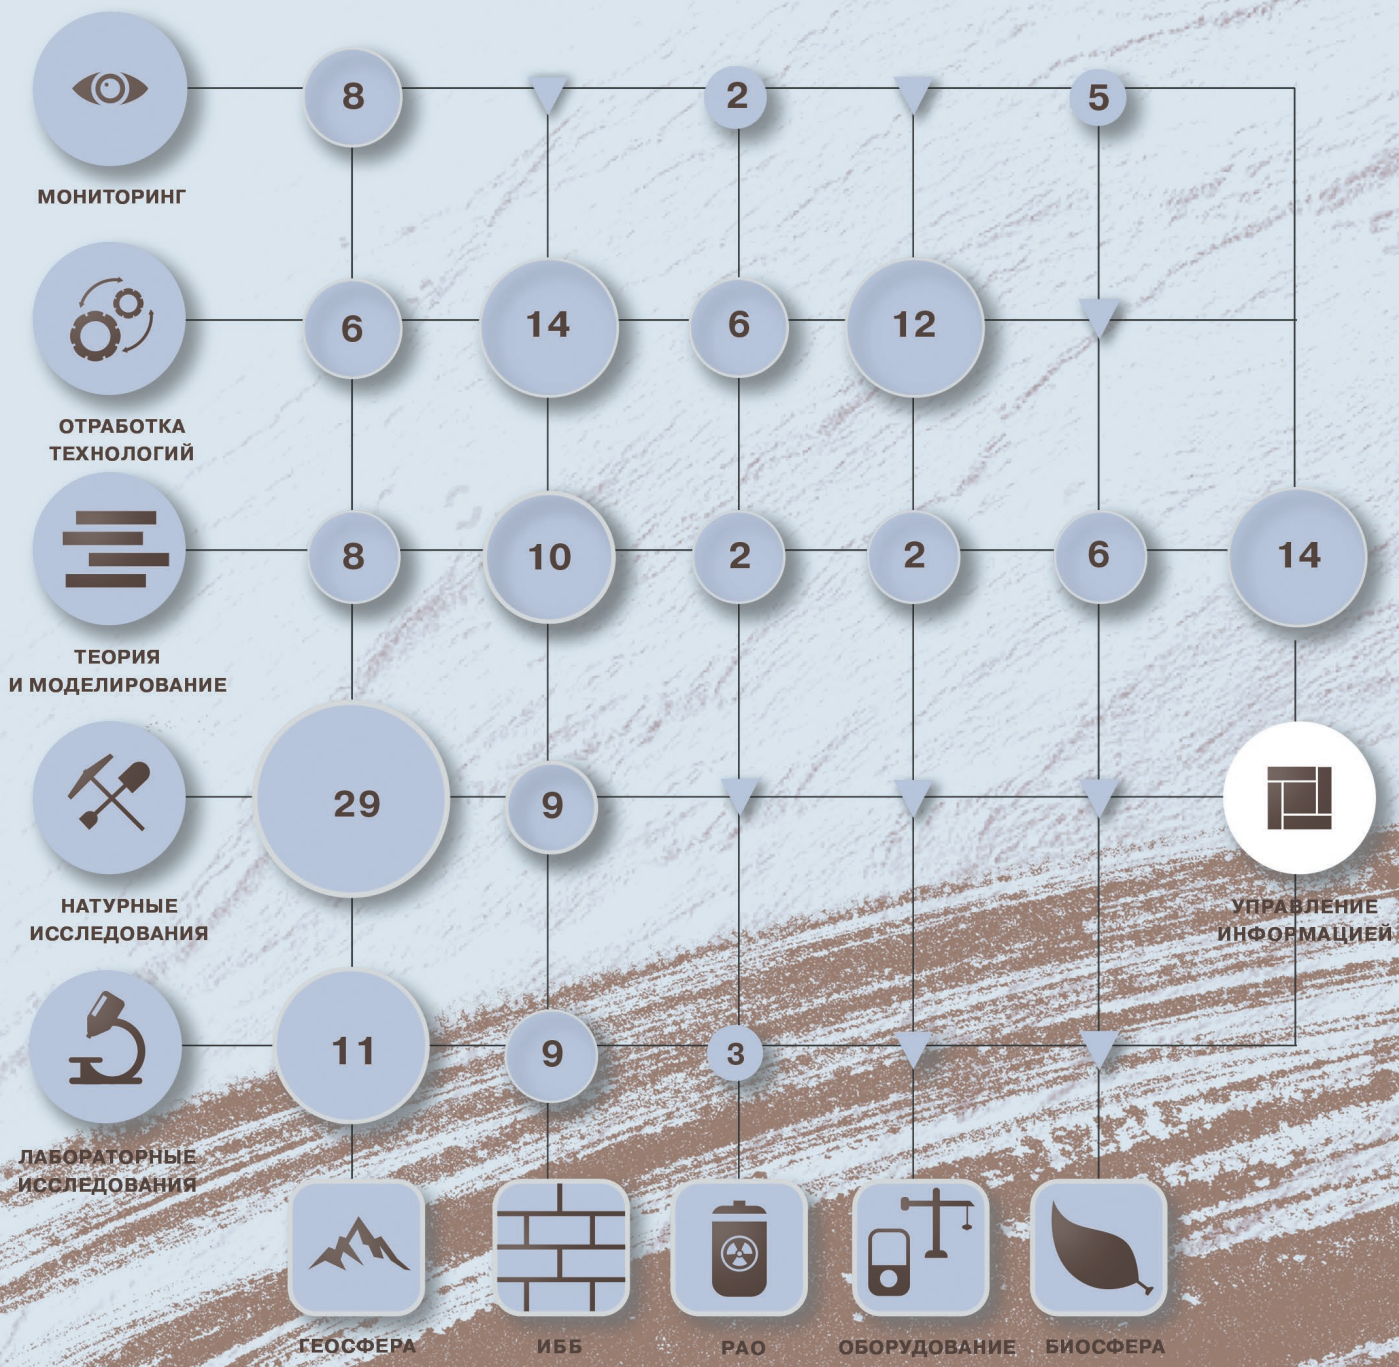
8
2
5
МОНИТОРИНГ
6
14
6
12
ОТРАБОТКА ТЕХНОЛОГИЙ
8
10
2
2
6
14
ТЕОРИЯ И МОДЕЛИРОВАНИЕ
29
9
НАТУРНЫЕ ИССЛЕДОВАНИЯ
УПРАВЛЕНИЕ ИНФОРМАЦИЕЙ
11
9
3
ЛАБОРАТОРНЫЕ ИССЛЕДОВАНИЯ
ГЕОСФЕРА
ИББ
РАО
ОБОРУДОВАНИЕ
БИОСФЕРА